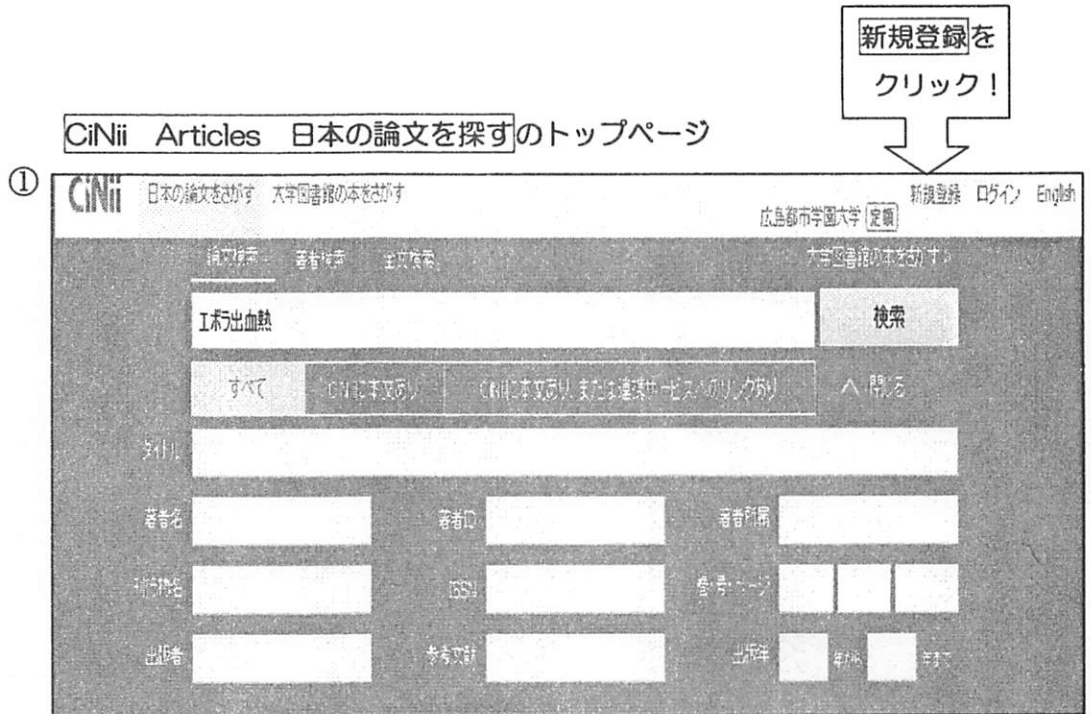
新規登録を
クリック！

CiNii Articles 日本の論文を探すのトップページ

①

CiNii 日本の論文をさがす 大学図書館の本をさがす

新規登録 ログイン English

広島都市学園大学 定額

論文検索 著者検索 全文検索

大学図書館の本をさがす

エボラ出血熱

検索

すべて

CiNiiに本文あり

CiNiiに本文あり、または連携サービスへのリンクあり

∧ 閉じる

タイトル

著者名

著者ID

著者所属

刊行物名

ISSN

巻号ページ

出版者

参考文献

出版年

年から

年まで